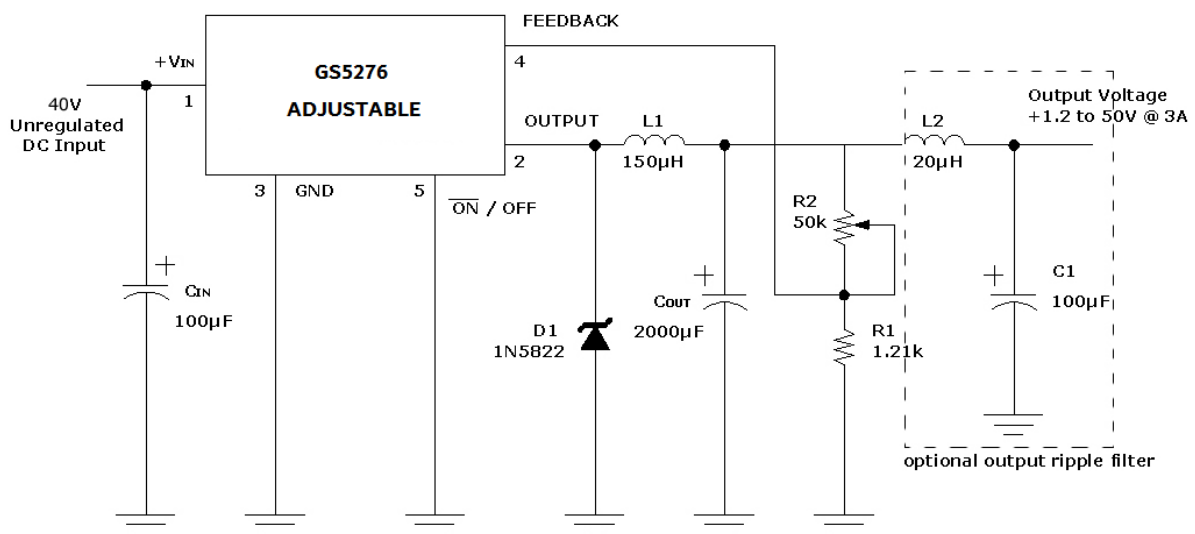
FEEDBACK

GS5276
ADJUSTABLE

+VIN

1

40V
Unregulated
DC Input

4

OUTPUT

2

L1
150μH

L2
20μH

Output Voltage
+1.2 to 50V @ 3A

3

GND

5

$\overline{ON}$ / OFF

R2
50k

CIN
100μF

COUT
2000μF

D1
1N5822

R1
1.21k

C1
100μF

optional output ripple filter